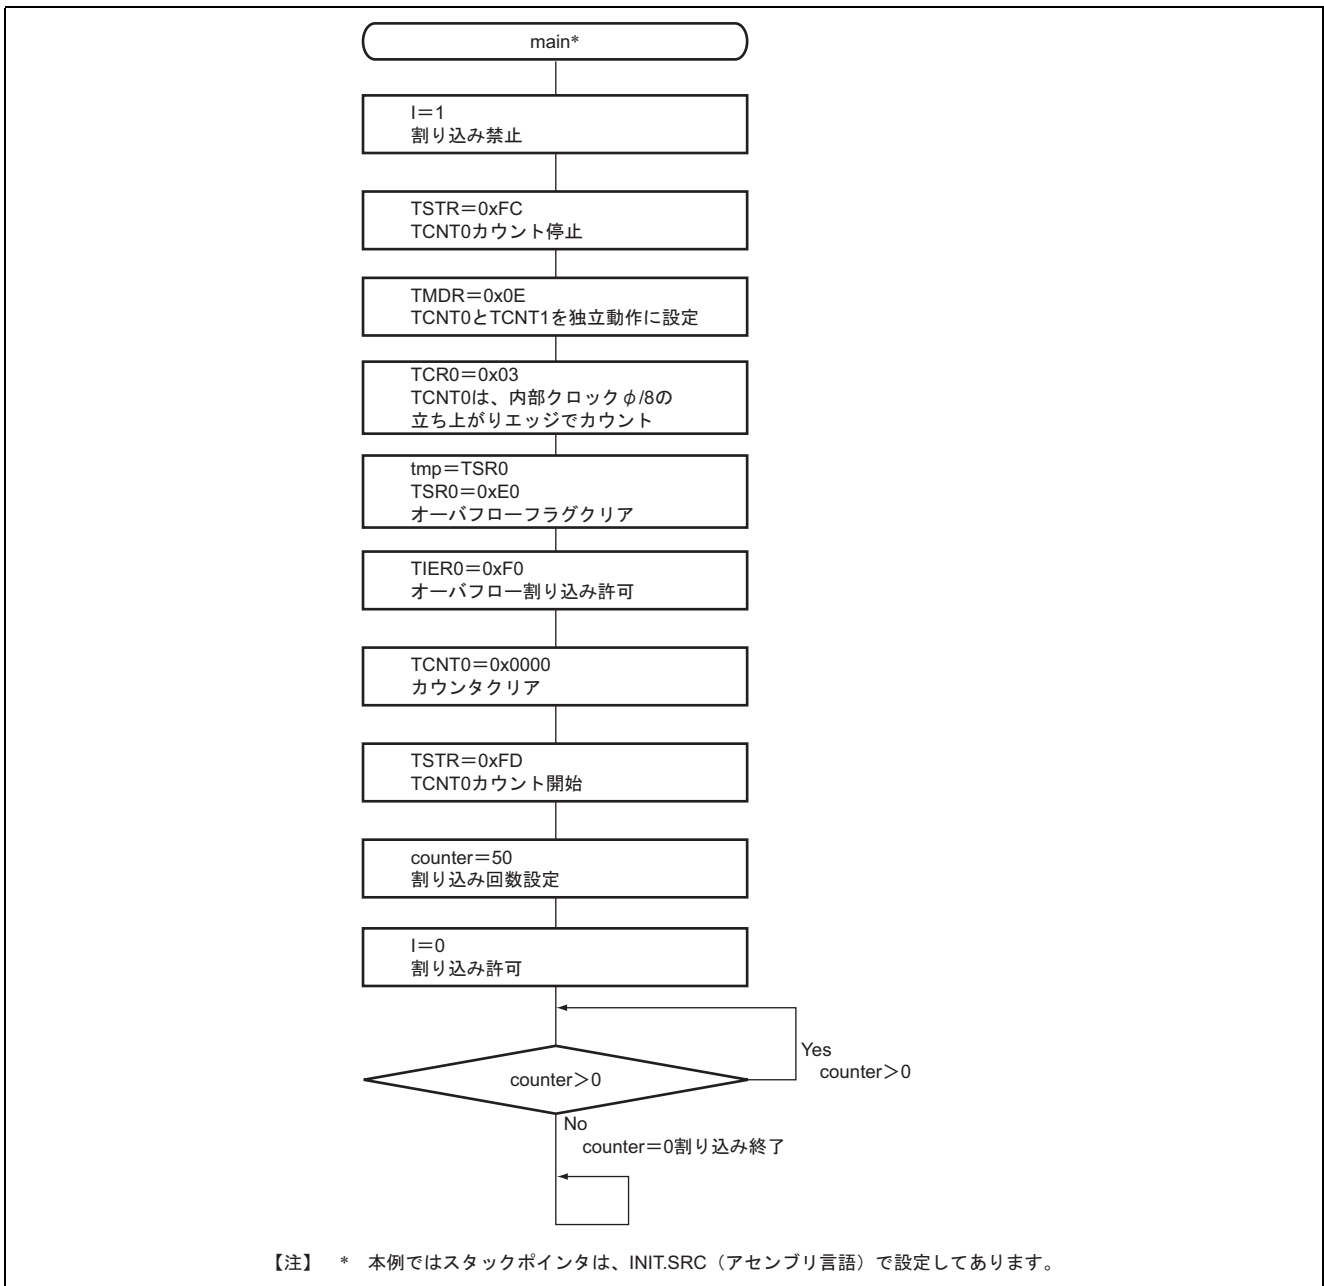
main*

I＝1
割り込み禁止

TSTR＝0xFC
TCNT0カウント停止

TMDR＝0x0E
TCNT0とTCNT1を独立動作に設定

TCR0＝0x03
TCNT0は、内部クロック$\phi$/8の立ち上がりエッジでカウント

tmp＝TSR0
TSR0＝0xE0
オーバフローフラグクリア

TIER0＝0xF0
オーバフロー割り込み許可

TCNT0＝0x0000
カウンタクリア

TSTR＝0xFD
TCNT0カウント開始

counter＝50
割り込み回数設定

I＝0
割り込み許可

counter＞0

Yes
counter＞0

No
counter＝0割り込み終了

【注】 * 本例ではスタックポインタは、INIT.SRC（アセンブリ言語）で設定してあります。